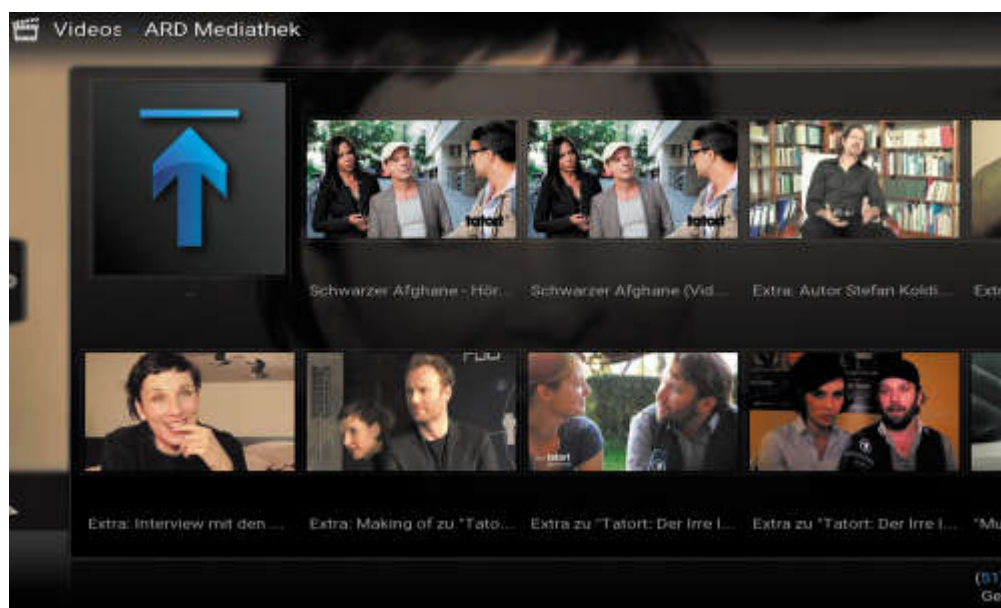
Videos - ARD Mediathek

..

tatort

tatort

Schwarzer Afghane - Hör...

Schwarzer Afghane (Vid...

Extra: Autor Stefan Koldi...

Extr

tatort

Extra: Interview mit den ...

Extra: Making of zu "Tato...

Extra zu "Tatort: Der Irre l...

Extra zu "Tatort: Der Irre l...

"Mu

(51

Go